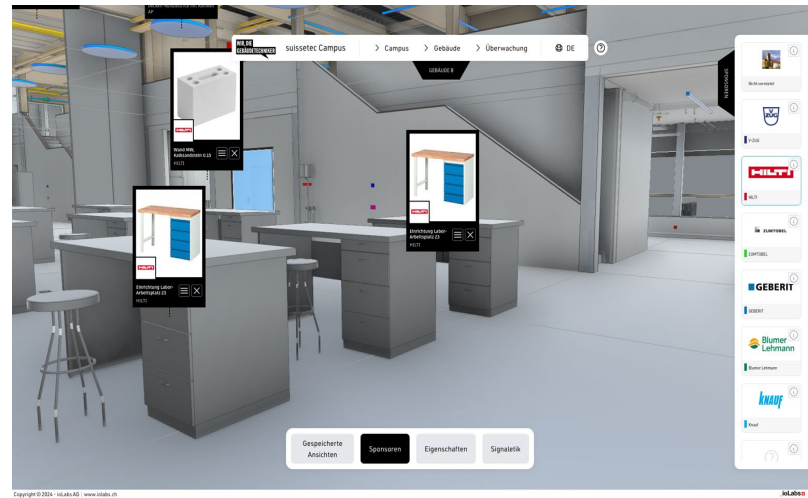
WIR, DIE GEBÄUDETECHNIKER

suissetec Campus

› Campus › Gebäude › Überwachung

DE

?

GEBÄUDE B

SPONSOREN

Wand MW, Kalksandstein 0.15

HILTI

Einrichtung Labor-Arbeitsplatz Z3

HILTI

Einrichtung Labor-Arbeitsplatz Z3

HILTI

Nicht vermietet

V-ZUG

V-ZUG

HILTI

HILTI

ZUMTOBEL

ZUMTOBEL

GEBERIT

GEBERIT

Blumer Lehmann

Blumer Lehmann

KNAUF

Knauf

Gespeicherte Ansichten

Sponsoren

Eigenschaften

Signaletik

Copyright © 2024 - ioLabs AG | www.iolabs.ch

ioLabs